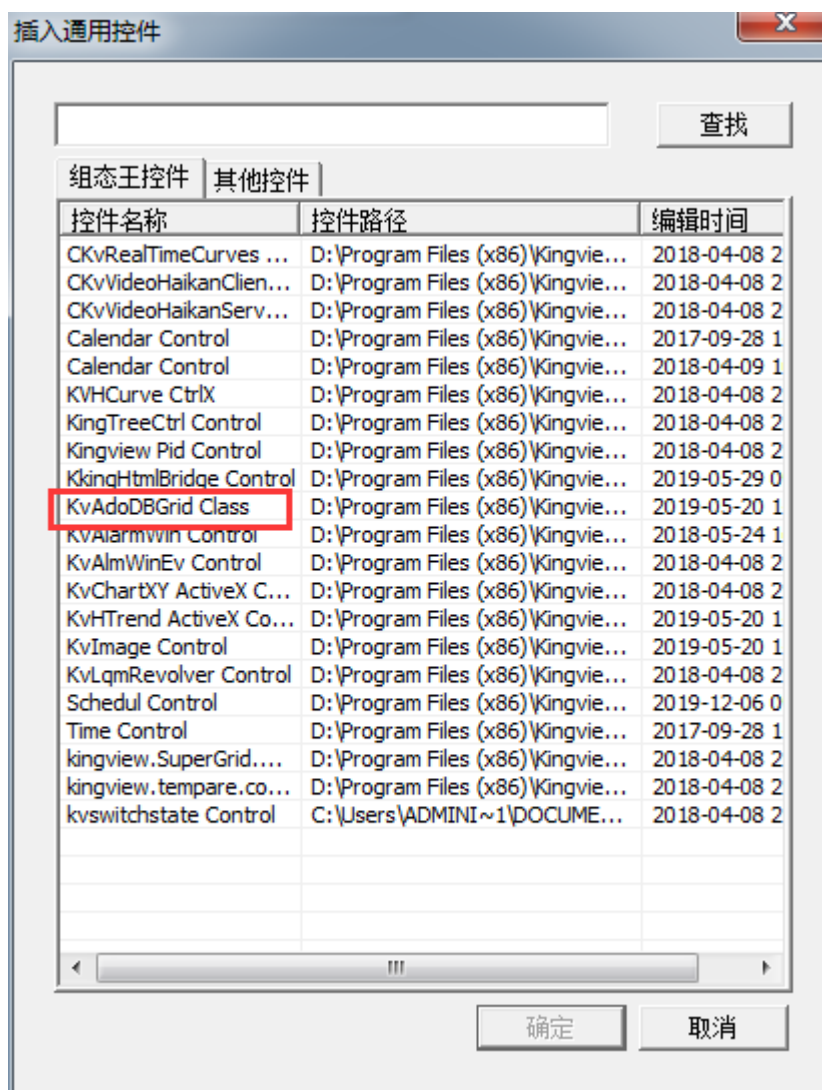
插入通用控件

查找

组态王控件 | 其他控件

| 控件名称 | 控件路径 | 编辑时间 |
|---|---|---|
| CKvRealTimeCurves ... | D:\Program Files (x86)\Kingvie... | 2018-04-08 2 |
| CKvVideoHaikanClien... | D:\Program Files (x86)\Kingvie... | 2018-04-08 2 |
| CKvVideoHaikanServ... | D:\Program Files (x86)\Kingvie... | 2018-04-08 2 |
| Calendar Control | D:\Program Files (x86)\Kingvie... | 2017-09-28 1 |
| Calendar Control | D:\Program Files (x86)\Kingvie... | 2018-04-09 1 |
| KVHCurve CtrlX | D:\Program Files (x86)\Kingvie... | 2018-04-08 2 |
| KingTreeCtrl Control | D:\Program Files (x86)\Kingvie... | 2018-04-08 2 |
| Kingview Pid Control | D:\Program Files (x86)\Kingvie... | 2018-04-08 2 |
| KkingHtmlBridge Control | D:\Program Files (x86)\Kingvie... | 2019-05-29 0 |
| KvAdoDBGrid Class | D:\Program Files (x86)\Kingvie... | 2019-05-20 1 |
| KvAlarmWin Control | D:\Program Files (x86)\Kingvie... | 2018-05-24 1 |
| KvAlmWinEv Control | D:\Program Files (x86)\Kingvie... | 2018-04-08 2 |
| KvChartXY ActiveX C... | D:\Program Files (x86)\Kingvie... | 2018-04-08 2 |
| KvHTrend ActiveX Co... | D:\Program Files (x86)\Kingvie... | 2019-05-20 1 |
| KvImage Control | D:\Program Files (x86)\Kingvie... | 2019-05-20 1 |
| KvLqmRevolver Control | D:\Program Files (x86)\Kingvie... | 2018-04-08 2 |
| Schedul Control | D:\Program Files (x86)\Kingvie... | 2019-12-06 0 |
| Time Control | D:\Program Files (x86)\Kingvie... | 2017-09-28 1 |
| kingview.SuperGrid.... | D:\Program Files (x86)\Kingvie... | 2018-04-08 2 |
| kingview.tempare.co... | D:\Program Files (x86)\Kingvie... | 2018-04-08 2 |
| kvswitchstate Control | C:\Users\ADMINI~1\DOCUME... | 2018-04-08 2 |

确定 取消